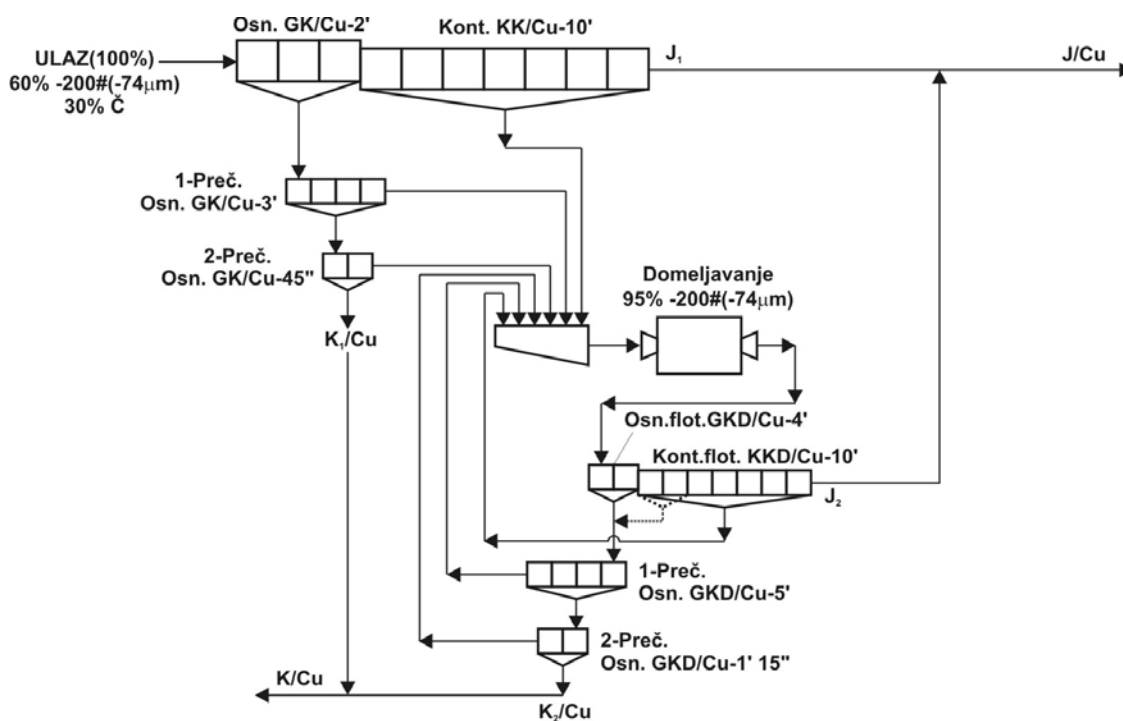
Osn. GK/Cu-2'
Kont. KK/Cu-10'
ULAZ(100%)
60% -200#(-74$\mu$m)
30% Č
$J_1$
J/Cu
1-Preč.
Osn. GK/Cu-3'
2-Preč.
Osn. GK/Cu-45''
Domeljavanje
95% -200#(-74$\mu$m)
$K_1$/Cu
Osn.flot.GKD/Cu-4'
Kont.flot. KKD/Cu-10'
$J_2$
1-Preč.
Osn. GKD/Cu-5'
2-Preč.
Osn. GKD/Cu-1' 15''
K/Cu
$K_2$/Cu